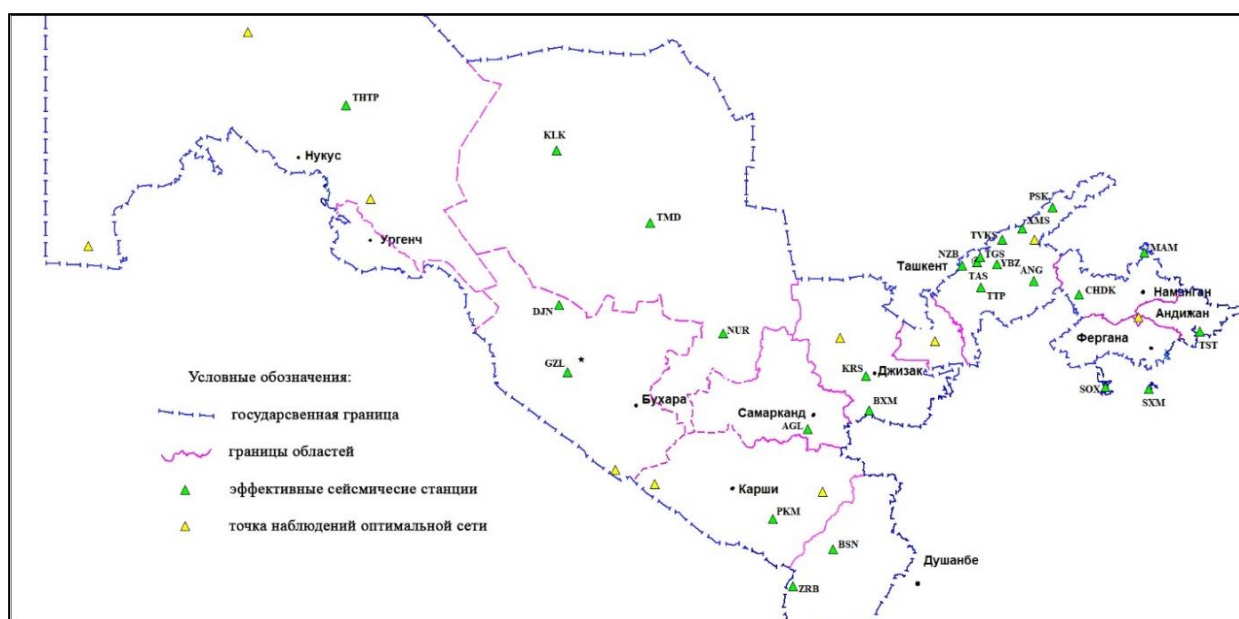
THTP
Нукус
KLK
Ургенч
TMD
PSK
XMS
TVKS
NZB
TGS
YBZ
Ташкент
TAS
ANG
TTP
MAM
CHDK
Наманган
Андижан
DJN
NUR
Фергана
TST
GZL
KRS
Джизак
SOX
SXM
Бухара
BXM
Самарканд
AGL
Карши
PKM
BSN
Душанбе
ZRB

Условные обозначения:
государсвенная граница
границы областей
эффективные сейсмичесие станции
точка наблюдений оптимальной сети